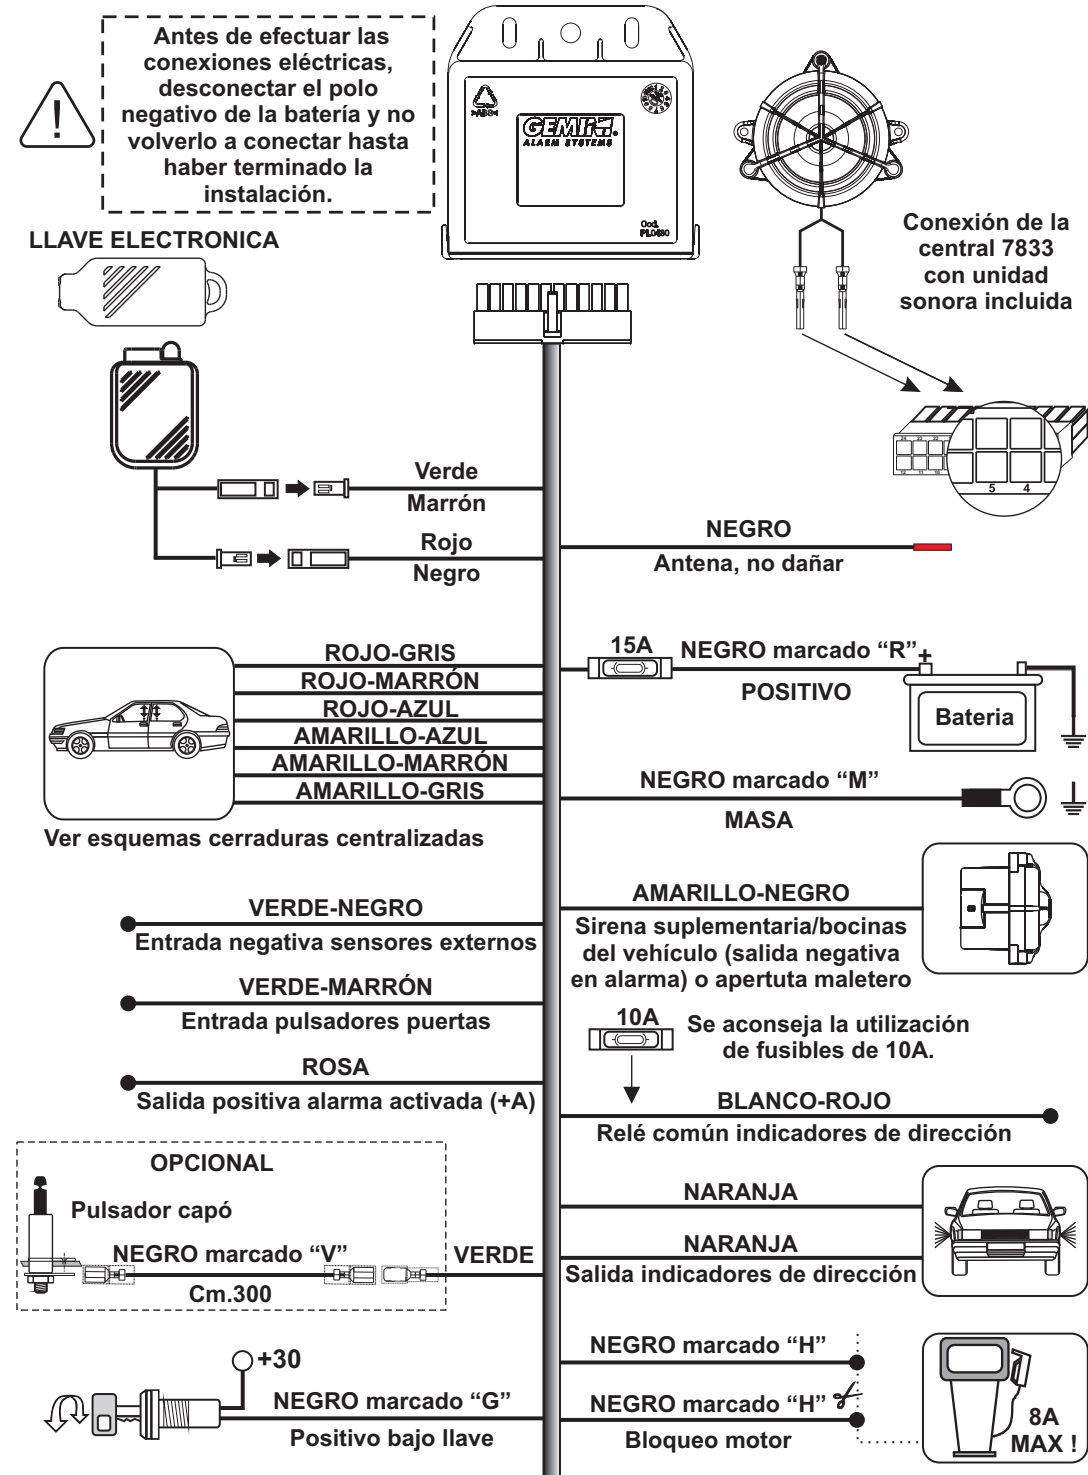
Antes de efectuar las conexiones eléctricas, desconectar el polo negativo de la batería y no volverlo a conectar hasta haber terminado la instalación.

GEMINI ALARM SYSTEMS

Cod. PL0480

LLAVE ELECTRONICA

Conexión de la central 7833 con unidad sonora incluida

5 4

Verde
Marrón
Rojo
Negro

NEGRO
Antena, no dañar

ROJO-GRIS
ROJO-MARRÓN
ROJO-AZUL
AMARILLO-AZUL
AMARILLO-MARRÓN
AMARILLO-GRIS

Ver esquemas cerraduras centralizadas

15A
NEGRO marcado "R" +
POSITIVO
Bateria

NEGRO marcado "M"
MASA

VERDE-NEGRO
Entrada negativa sensores externos

AMARILLO-NEGRO
Sirena suplementaria/bocinas del vehículo (salida negativa en alarma) o apertuta maletero

VERDE-MARRÓN
Entrada pulsadores puertas

10A
Se aconseja la utilización de fusibles de 10A.

ROSA
Salida positiva alarma activada (+A)

BLANCO-ROJO
Relé común indicadores de dirección

OPCIONAL
Pulsador capó
NEGRO marcado "V"
Cm.300
VERDE

NARANJA
NARANJA
Salida indicadores de dirección

+30
NEGRO marcado "G"
Positivo bajo llave

NEGRO marcado "H"
NEGRO marcado "H"
Bloqueo motor

8A MAX !